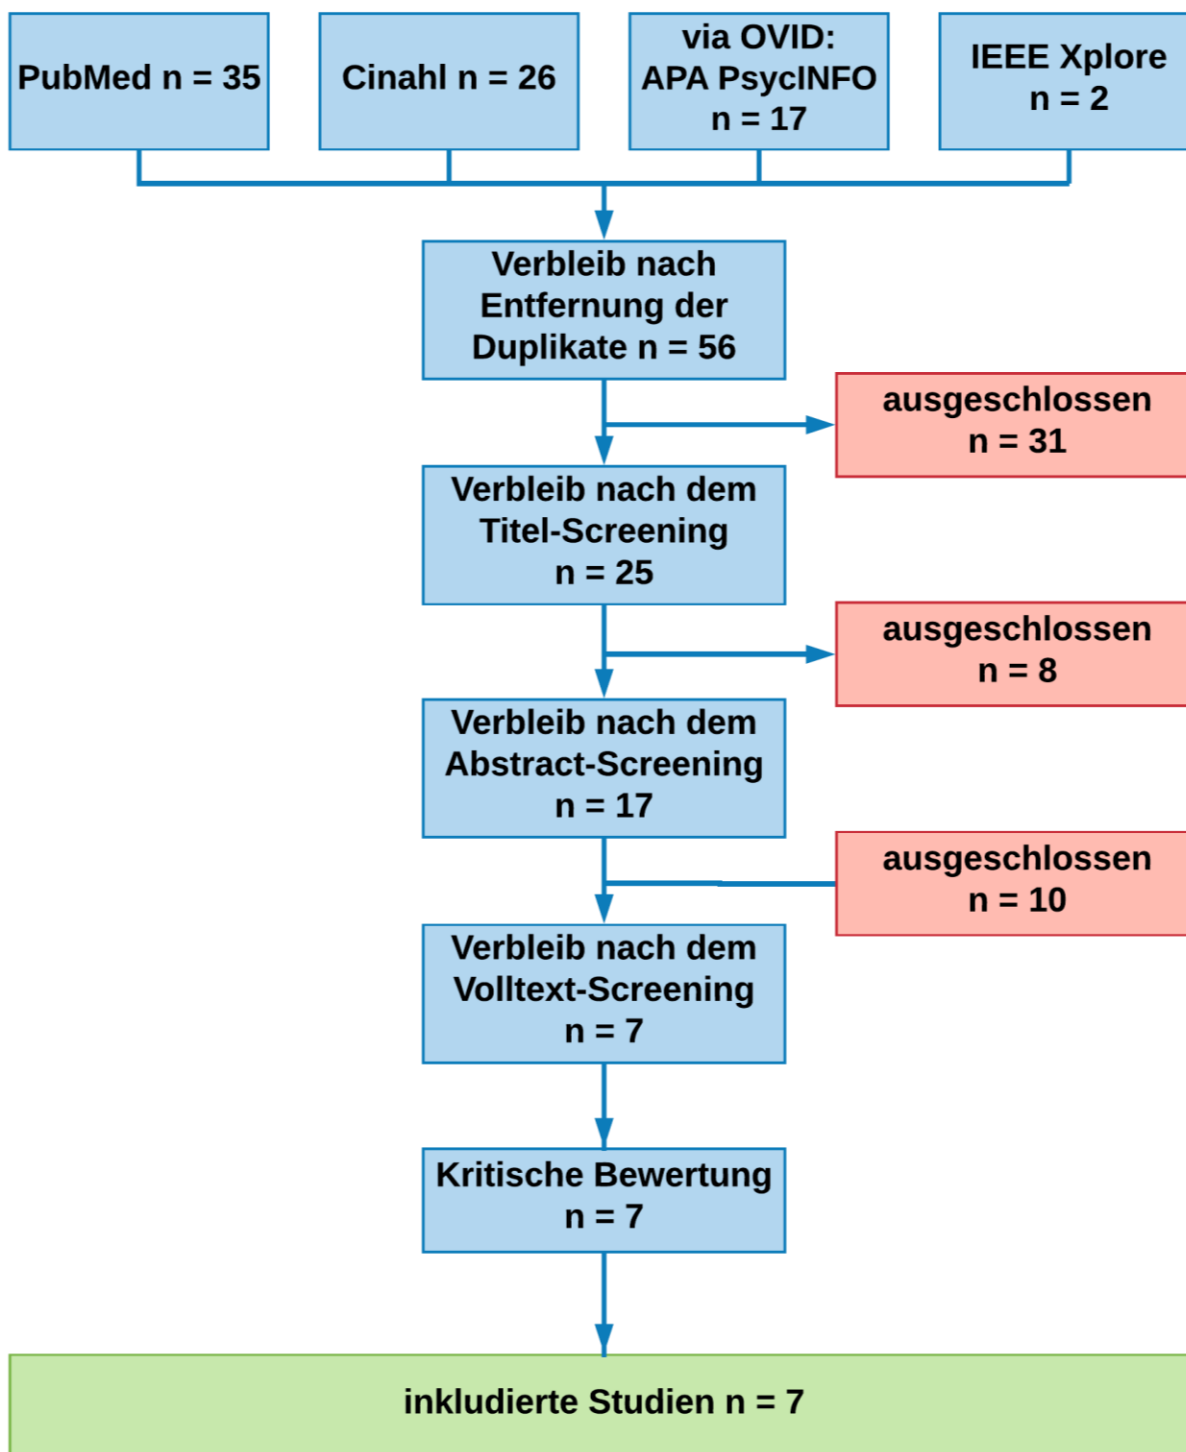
PubMed n = 35

Cinahl n = 26

via OVID: APA PsycINFO n = 17

IEEE Xplore n = 2

Verbleib nach Entfernung der Duplikate n = 56

ausgeschlossen n = 31

Verbleib nach dem Titel-Screening n = 25

ausgeschlossen n = 8

Verbleib nach dem Abstract-Screening n = 17

ausgeschlossen n = 10

Verbleib nach dem Volltext-Screening n = 7

Kritische Bewertung n = 7

inkludierte Studien n = 7